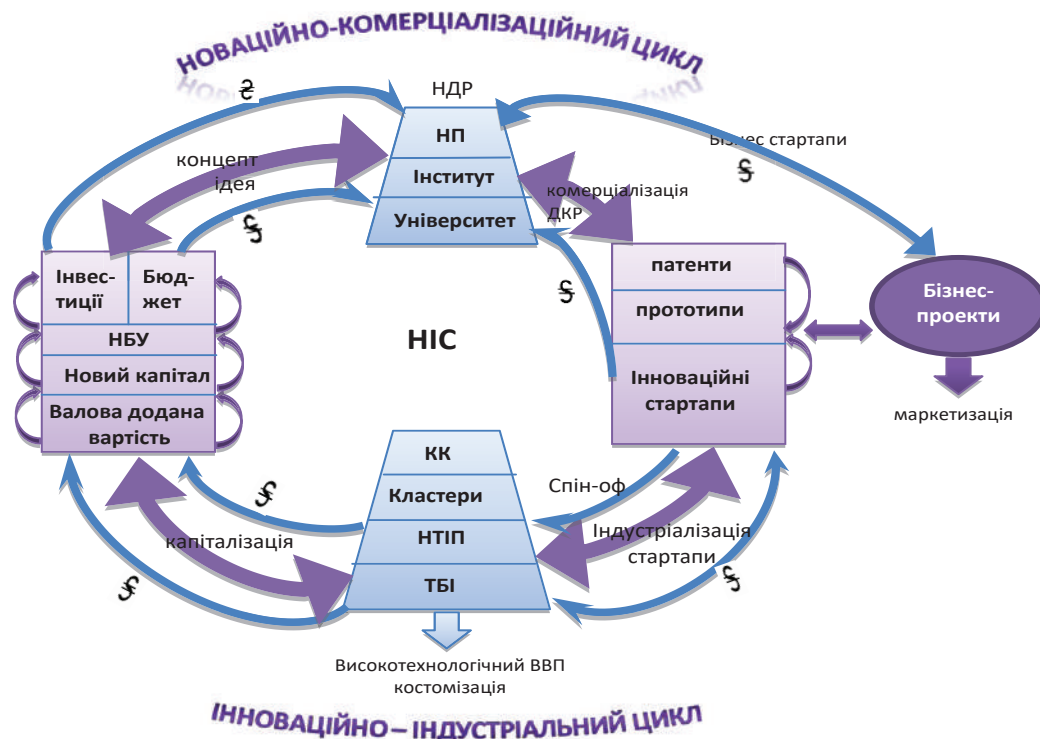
НОВАЦІЙНО-КОМЕРЦІАЛІЗАЦІЙНИЙ ЦИКЛ

₴

НДР

НП
Інститут
Університет

концепт ідея

$

Бізнес стартапи

$

комерціалізація ДКР

Інвес-тиції
Бюд-жет
НБУ
Новий капітал
Валова додана вартість

НІС

$

патенти
прототипи
Інноваційні стартапи

Бізнес-проекти

маркетизація

КК
Кластери
НТІП
ТБІ

$

Спін-оф

Індустріалізація стартапи

капіталізація

$

$

Високотехнологічний ВВП
костомізація

ІННОВАЦІЙНО – ІНДУСТРІАЛЬНИЙ ЦИКЛ